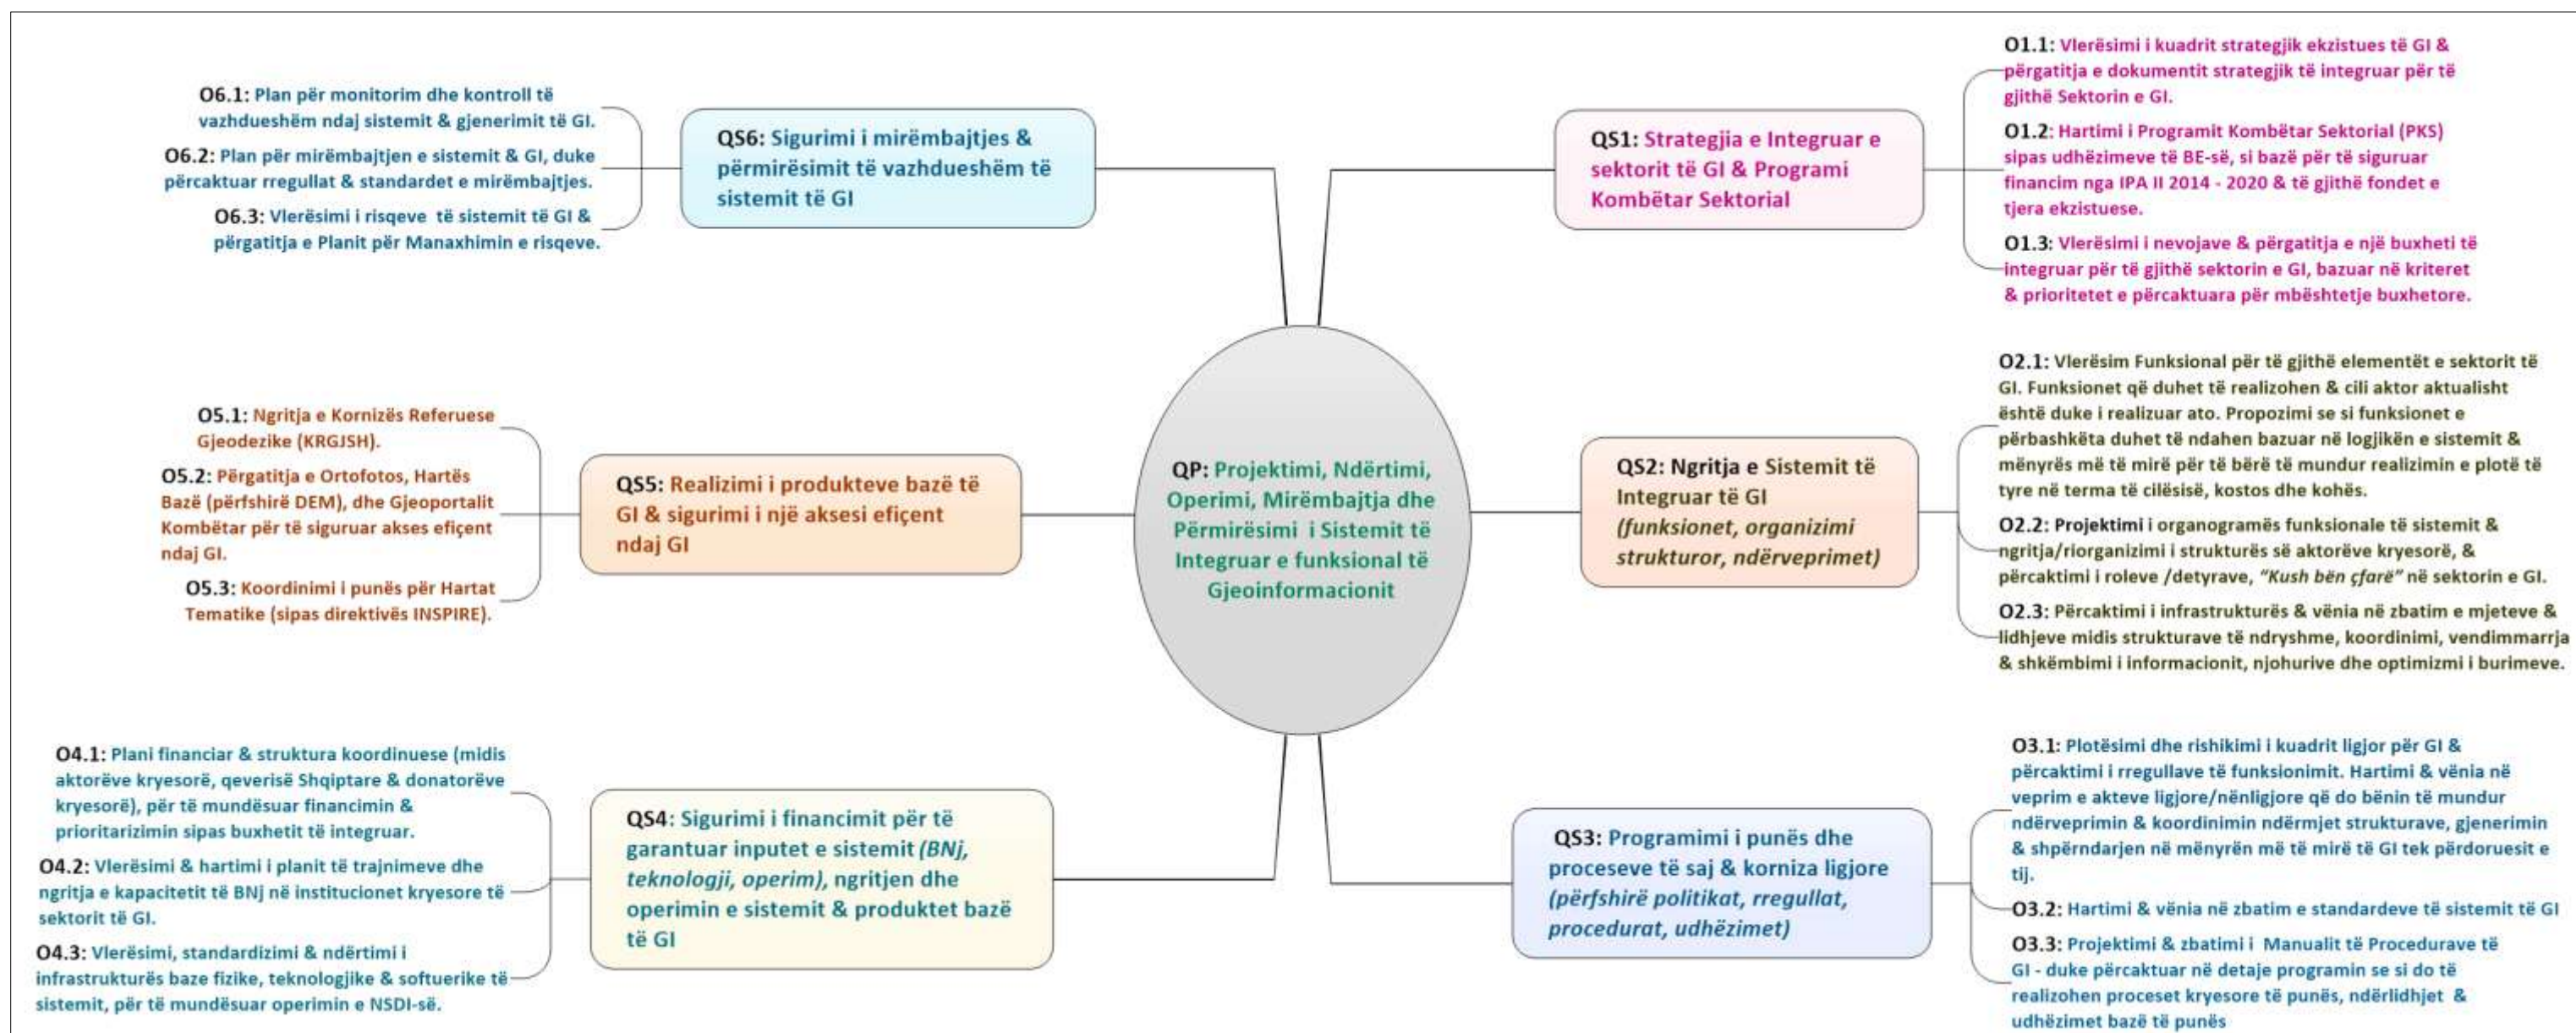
QP: Projektimi, Ndërtimi, Operimi, Mirëmbajtja dhe Përmirësimi i Sistemit të Integruar e funksional të Gjeoinformacionit

QS1: Strategjia e Integruar e sektorit të GI & Programi Kombëtar Sektorial

O1.1: Vlerësimi i kuadrit strategjik ekzistues të GI & përgatitja e dokumentit strategjik të integruar për të gjithë Sektorin e GI.

O1.2: Hartimi i Programit Kombëtar Sektorial (PKS) sipas udhëzimeve të BE-së, si bazë për të siguruar financim nga IPA II 2014 - 2020 & të gjithë fondet e tjera ekzistuese.

O1.3: Vlerësimi i nevojave & përgatitja e një buxheti të integruar për të gjithë sektorin e GI, bazuar në kriteret & prioritetet e përcaktuara për mbështetje buxhetore.

QS2: Ngritja e Sistemit të Integruar të GI (funksionet, organizimi strukturor, ndërveprimet)

O2.1: Vlerësim Funksional për të gjithë elementët e sektorit të GI. Funksionet që duhet të realizohen & cili aktor aktualisht është duke i realizuar ato. Propozimi se si funksionet e përbashkëta duhet të ndahen bazuar në logjikën e sistemit & mënyrës më të mirë për të bërë të mundur realizimin e plotë të tyre në terma të cilësisë, kostos dhe kohës.

O2.2: Projektimi i organogramës funksionale të sistemit & ngritja/riorganizimi i strukturës së aktorëve kryesorë, & përcaktimi i roleve /detyrave, "Kush bën çfarë" në sektorin e GI.

O2.3: Përcaktimi i infrastrukturës & vënia në zbatim e mjeteve & lidhjeve midis strukturave të ndryshme, koordinimi, vendimmarrja & shkëmbimi i informacionit, njohurive dhe optimizmi i burimeve.

QS3: Programimi i punës dhe proceseve të saj & korniza ligjore (përfshirë politikat, rregullat, procedurat, udhëzimet)

O3.1: Plotësimi dhe rishikimi i kuadrit ligjor për GI & përcaktimi i rregullave të funksionimit. Hartimi & vënia në veprim e akteve ligjore/nënligjore që do bënin të mundur ndërveprimin & koordinimin ndërmjet strukturave, gjenerimin & shpërndarjen në mënyrën më të mirë të GI tek përdoruesit e tij.

O3.2: Hartimi & vënia në zbatim e standardeve të sistemit të GI

O3.3: Projektimi & zbatimi i Manualit të Procedurave të GI - duke përcaktuar në detaje programin se si do të realizohen proceset kryesore të punës, ndërlidhjet & udhëzimet bazë të punës

QS4: Sigurimi i financimit për të garantuar inputet e sistemit (BNj, teknologji, operim), ngritjen dhe operimin e sistemit & produktet bazë të GI

O4.1: Plani financiar & struktura koordinuese (midis aktorëve kryesorë, qeverisë Shqiptare & donatorëve kryesorë), për të mundësuar financimin & prioritarizimin sipas buxhetit të integruar.

O4.2: Vlerësimi & hartimi i planit të trajnimeve dhe ngritja e kapacitetit të BNj në institucionet kryesore të sektorit të GI.

O4.3: Vlerësimi, standardizimi & ndërtimi i infrastrukturës baze fizike, teknologjike & softuerike të sistemit, për të mundësuar operimin e NSDI-së.

QS5: Realizimi i produkteve bazë të GI & sigurimi i një aksesi efiçent ndaj GI

O5.1: Ngritja e Kornizës Referuese Gjeodezike (KRGJSH).

O5.2: Përgatitja e Ortofotos, Hartës Bazë (përfshirë DEM), dhe Gjeoportalit Kombëtar për të siguruar akses efiçent ndaj GI.

O5.3: Koordinimi i punës për Hartat Tematike (sipas direktivës INSPIRE).

QS6: Sigurimi i mirëmbajtjes & përmirësimit të vazhdueshëm të sistemit të GI

O6.1: Plan për monitorim dhe kontroll të vazhdueshëm ndaj sistemit & gjenerimit të GI.

O6.2: Plan për mirëmbajtjen e sistemit & GI, duke përcaktuar rregullat & standardet e mirëmbajtjes.

O6.3: Vlerësimi i risqeve të sistemit të GI & përgatitja e Planit për Manaxhimin e risqeve.